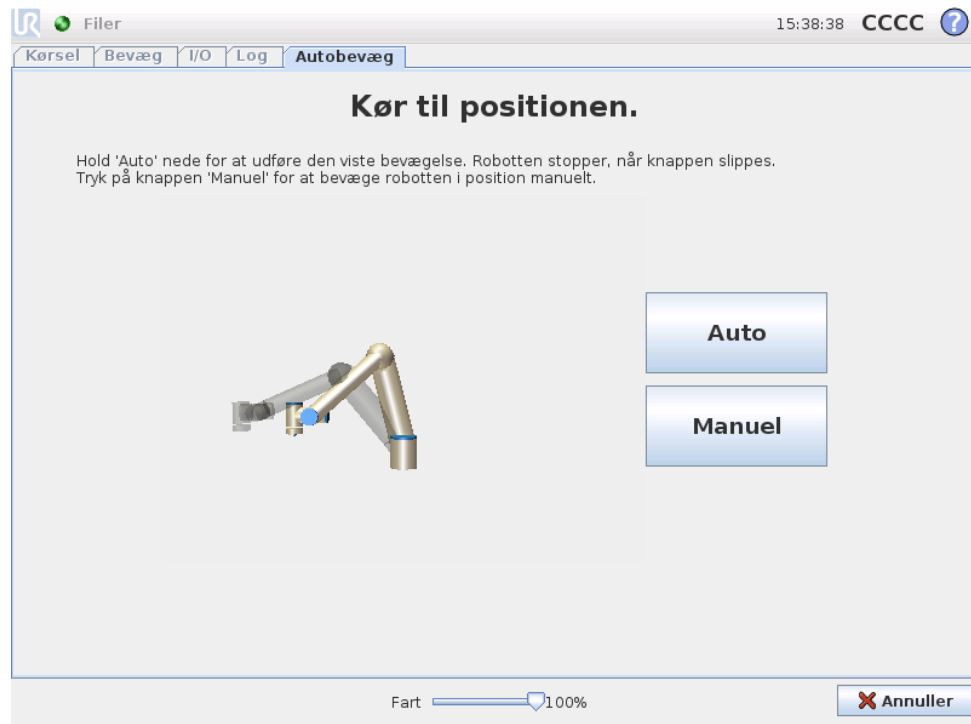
Filer
15:38:38 CCCC ?

Kørsel | Bevæg | I/O | Log | Autobevæg

Kør til positionen.

Hold 'Auto' nede for at udføre den viste bevægelse. Robotten stopper, når knappen slippes.
Tryk på knappen 'Manuel' for at bevæge robotten i position manuelt.

Auto

Manuel

Fart 100%

Annuller